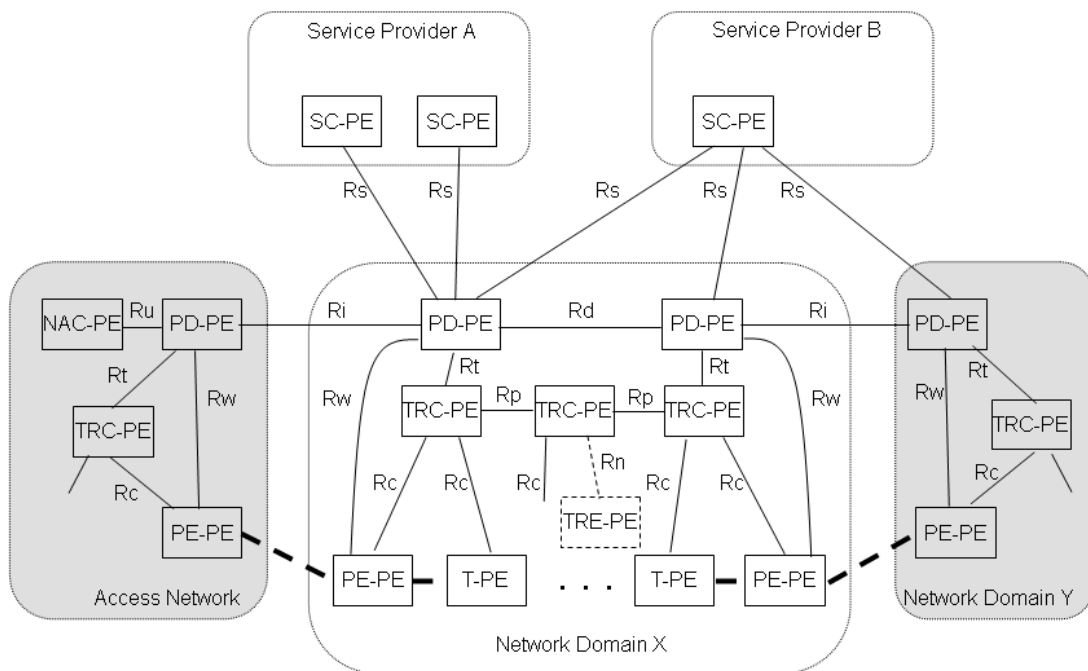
Service Provider A

SC-PE

SC-PE

Service Provider B

SC-PE

Rs

Rs

Rs

Rs

Rs

NAC-PE

Ru

PD-PE

Rt

Rw

TRC-PE

Rc

PE-PE

Access Network

Ri

PD-PE

Rd

PD-PE

Ri

Rw

Rt

Rt

Rw

TRC-PE

Rp

TRC-PE

Rp

TRC-PE

Rn

Rc

Rc

Rc

Rc

Rc

TRE-PE

PE-PE

T-PE

. . .

T-PE

PE-PE

Network Domain X

PD-PE

Rw

Rt

TRC-PE

Rc

PE-PE

Network Domain Y